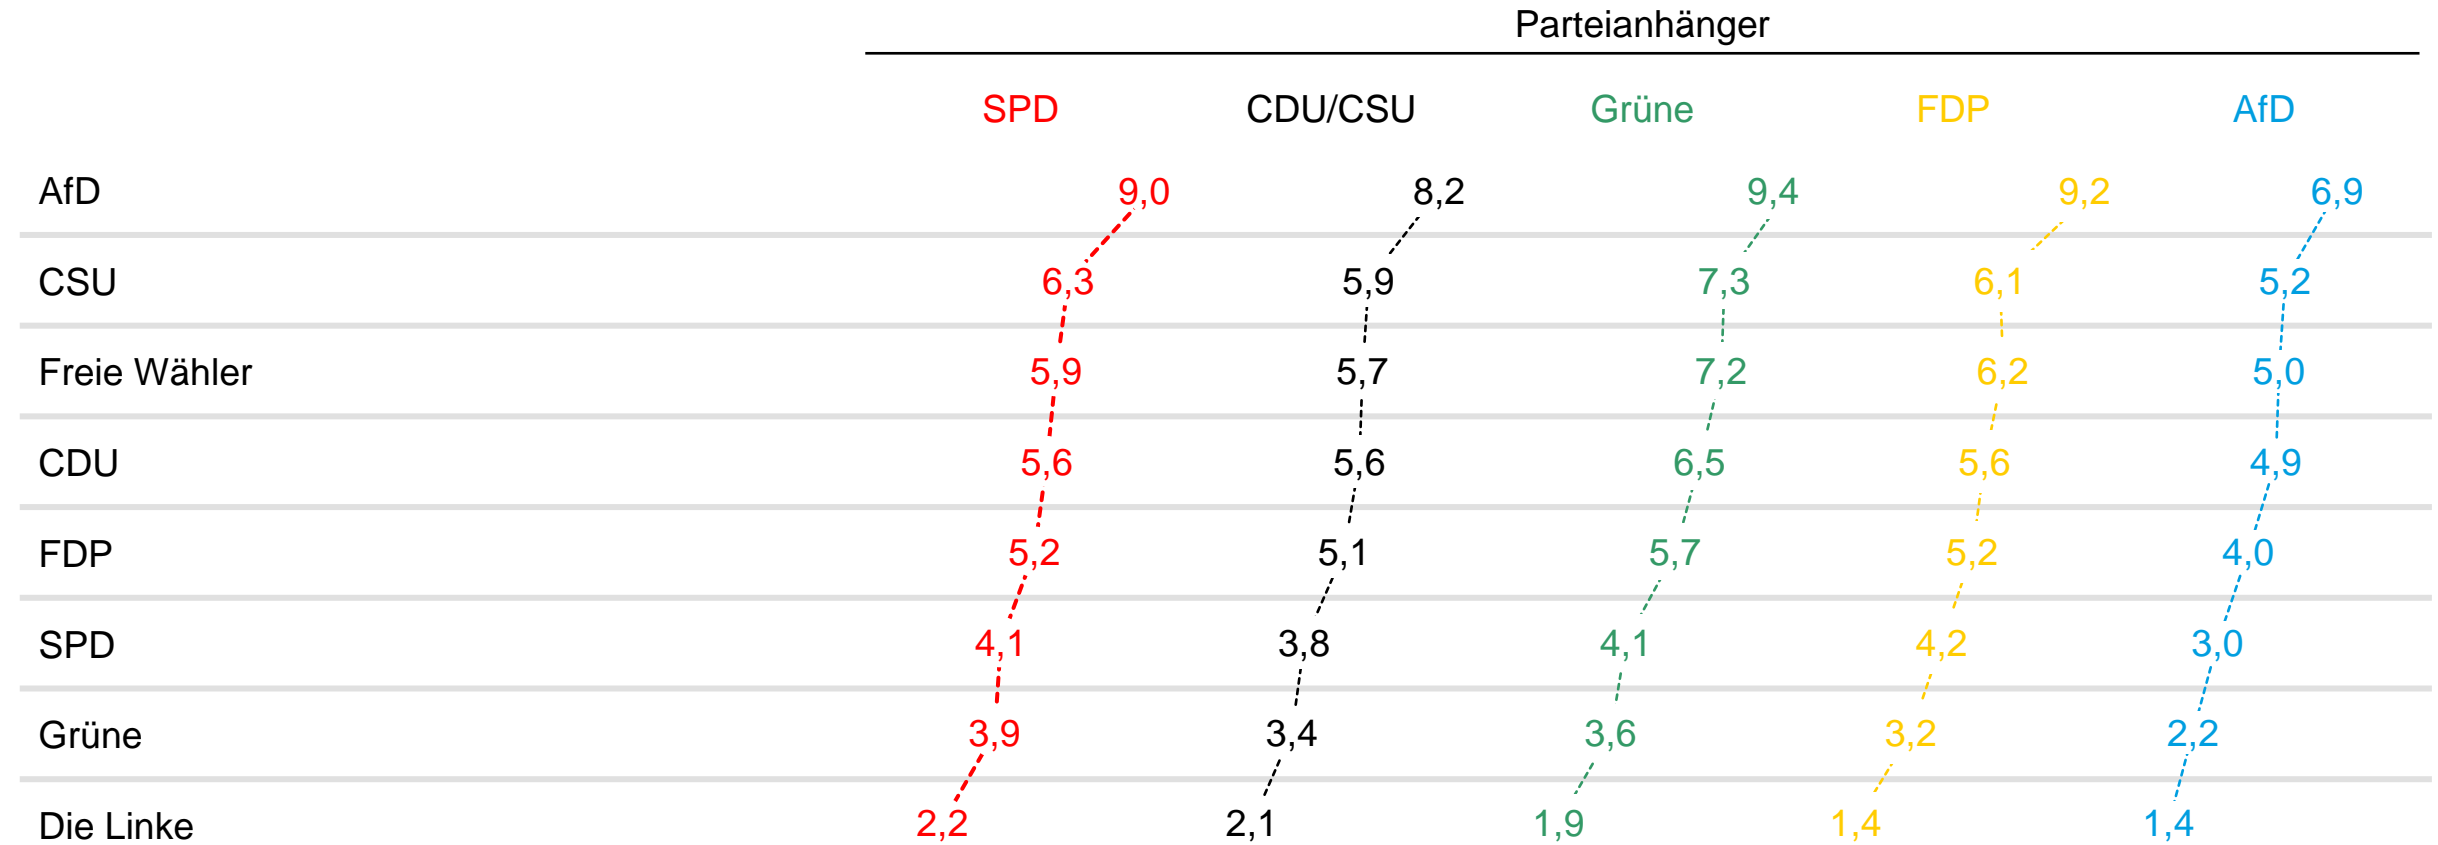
Parteianhänger

| | SPD | CDU/CSU | Grüne | FDP | AfD |
|---|---|---|---|---|---|
| AfD | 9,0 | 8,2 | 9,4 | 9,2 | 6,9 |
| CSU | 6,3 | 5,9 | 7,3 | 6,1 | 5,2 |
| Freie Wähler | 5,9 | 5,7 | 7,2 | 6,2 | 5,0 |
| CDU | 5,6 | 5,6 | 6,5 | 5,6 | 4,9 |
| FDP | 5,2 | 5,1 | 5,7 | 5,2 | 4,0 |
| SPD | 4,1 | 3,8 | 4,1 | 4,2 | 3,0 |
| Grüne | 3,9 | 3,4 | 3,6 | 3,2 | 2,2 |
| Die Linke | 2,2 | 2,1 | 1,9 | 1,4 | 1,4 |